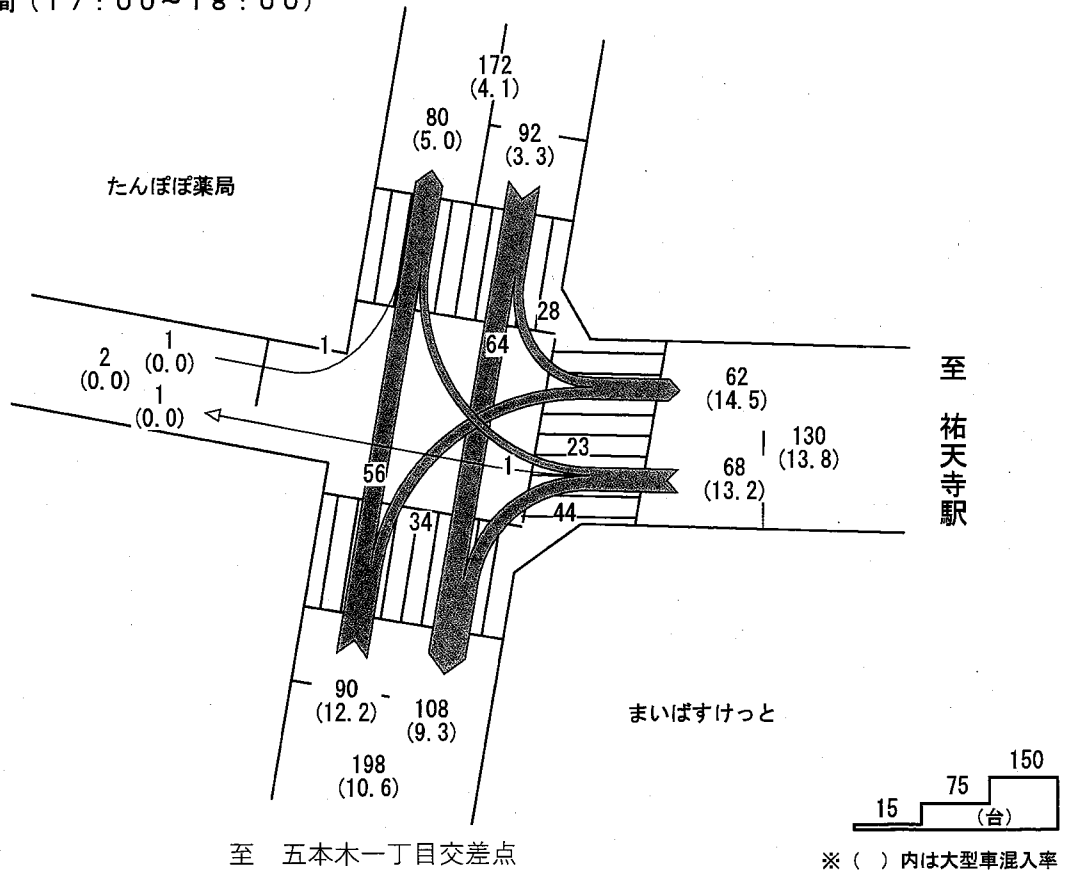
間（17：00~18：00）

172
(4.1)
80
(5.0)
92
(3.3)

たんぽぽ薬局

28
1
64
2
(0.0)
1
(0.0)
1
(0.0)

62
(14.5)
130
(13.8)
68
(13.2)

至 祐天寺駅

23
1
56
34
44

90
(12.2)
108
(9.3)
198
(10.6)

まいばすけっと

150
75
15
（台）

至 五本木一丁目交差点

※（ ）内は大型車混入率